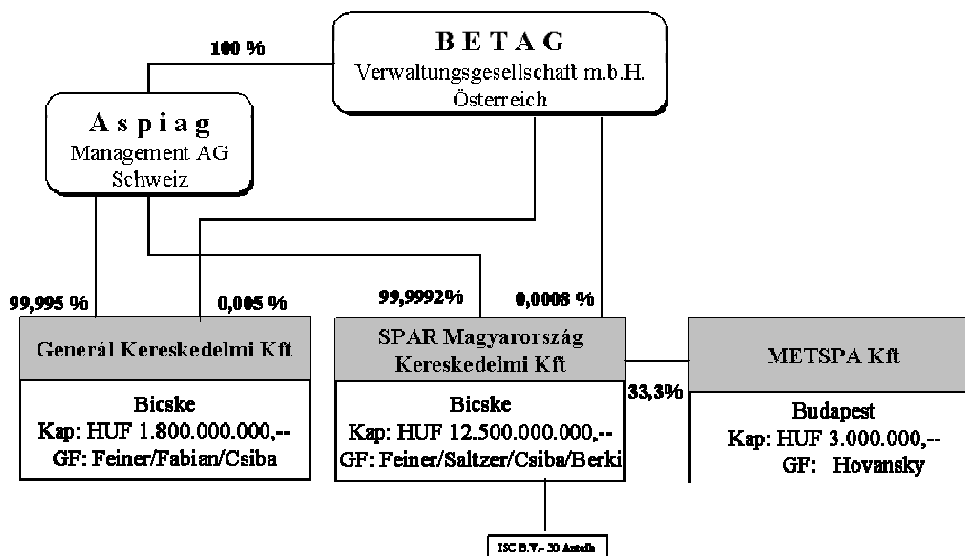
100 %

B E T A G
Verwaltungsgesellschaft m.b.H.
Österreich

A s p i a g
Management AG
Schweiz

99,995 %

0,005 %

99,9992%

0,0008 %

Generál Kereskedelmi Kft

Bicske
Kap: HUF 1.800.000.000,--
GF: Feiner/Fabian/Csiba

SPAR Magyarország
Kereskedelmi Kft

Bicske
Kap: HUF 12.500.000.000,--
GF: Feiner/Saltzer/Csiba/Berki

33,3%

METSPA Kft

Budapest
Kap: HUF 3.000.000,--
GF: Hovansky

ISC B.V.- 20 Anteile